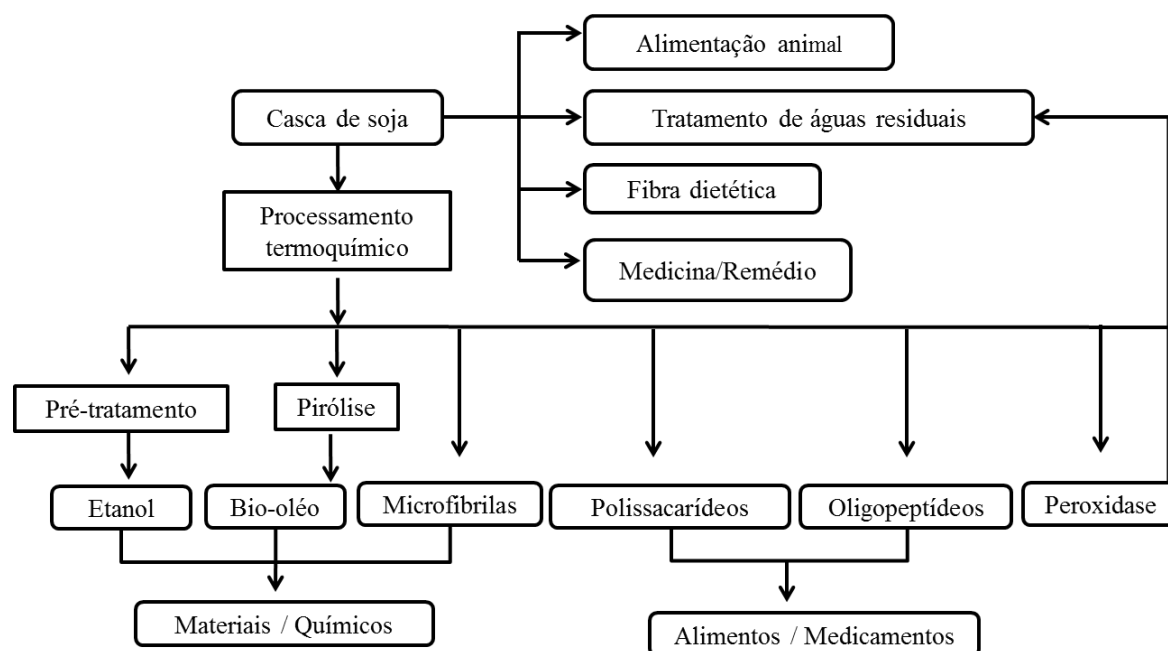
Alimentação animal

Casca de soja

Tratamento de águas residuais

Fibra dietética

Processamento termoquímico

Medicina/Remédio

Pré-tratamento

Pirólise

Etanol

Bio-oléo

Microfibrilas

Polissacarídeos

Oligopeptídeos

Peroxidase

Materiais / Químicos

Alimentos / Medicamentos